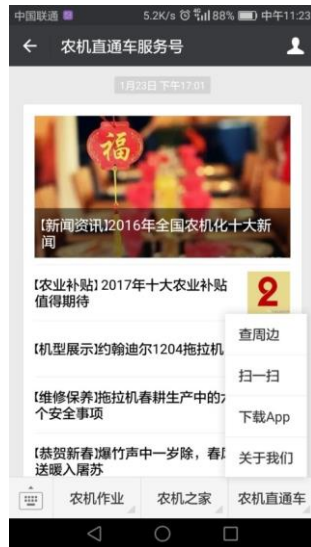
中国联通 5.2K/s 88% 中午11:23
← 农机直通车服务号
1月23日 下午17:01
福
【新闻资讯】2016年全国农机化十大新闻
【农业补贴】2017年十大农业补贴值得期待
2
【机型展示】约翰迪尔1204拖拉机
【维修保养】拖拉机春耕生产中的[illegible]个安全事项
【恭贺新春】爆竹声中一岁除，春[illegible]送暖入屠苏
查周边
扫一扫
下载App
关于我们
农机作业
农机之家
农机直通车